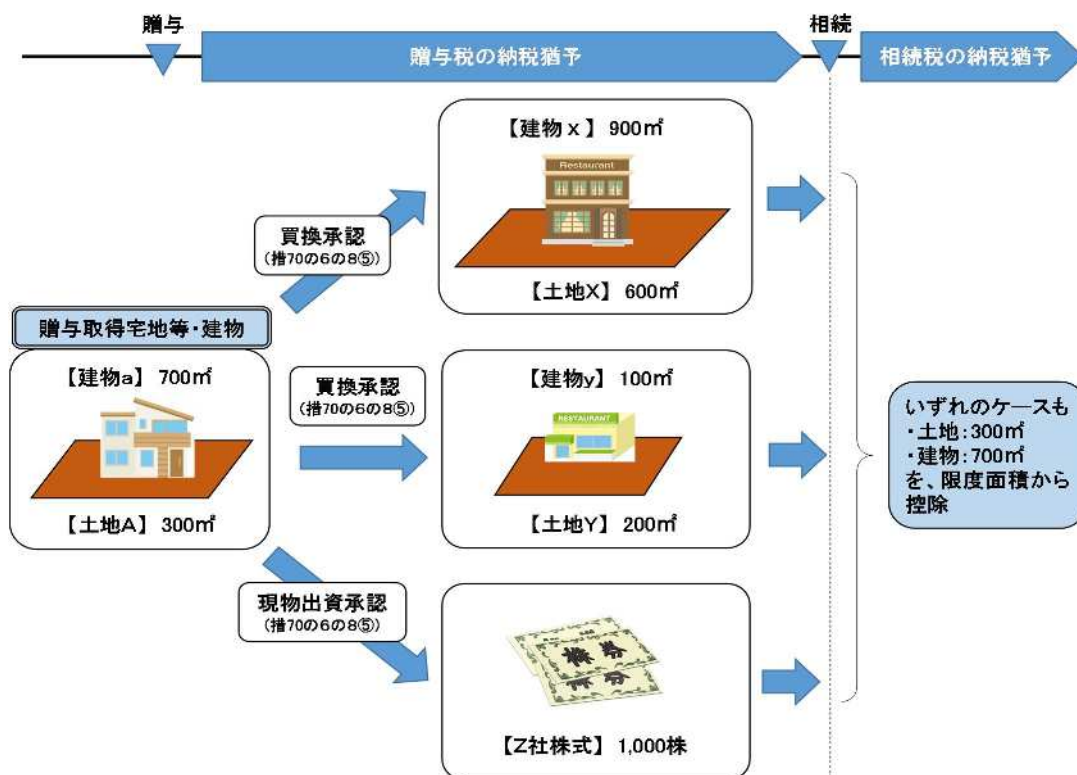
贈与

贈与税の納税猶予

相続

相続税の納税猶予

【建物x】 900㎡

Restaurant

【土地X】 600㎡

買換承認
(措70の6の8⑤)

贈与取得宅地等・建物

【建物a】 700㎡

【土地A】 300㎡

買換承認
(措70の6の8⑤)

【建物y】 100㎡

RESTAURANT

【土地Y】 200㎡

いずれのケースも
・土地:300㎡
・建物:700㎡
を、限度面積から控除

現物出資承認
(措70の6の8⑤)

株券

【Z社株式】 1,000株